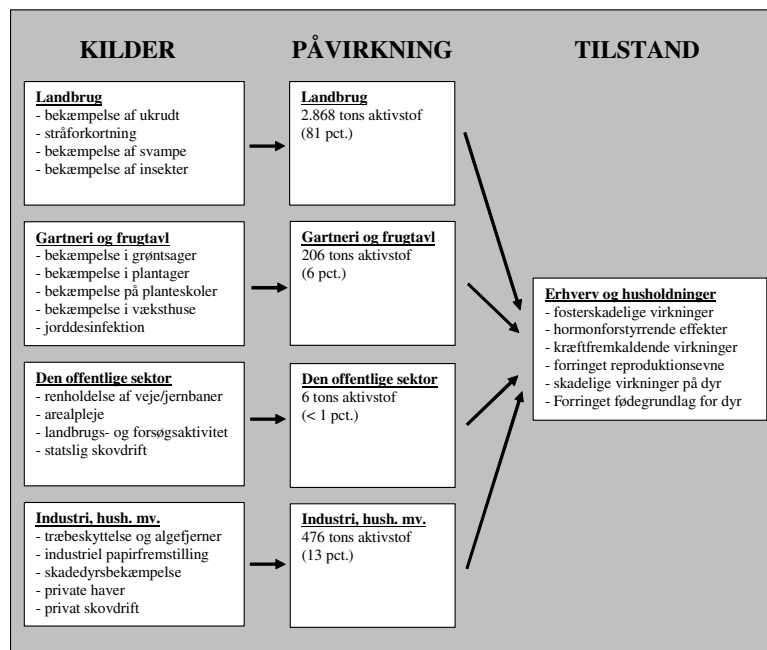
KILDER

PÅVIRKNING

TILSTAND

Landbrug
- bekæmpelse af ukrudt
- stråforkortning
- bekæmpelse af svampe
- bekæmpelse af insekter

Landbrug
2.868 tons aktivstof
(81 pct.)

Gartneri og frugtavl
- bekæmpelse i grøntsager
- bekæmpelse i plantager
- bekæmpelse på planteskoler
- bekæmpelse i væksthuse
- jorddesinfektion

Gartneri og frugtavl
206 tons aktivstof
(6 pct.)

Den offentlige sektor
- renholdelse af veje/jernbaner
- arealpleje
- landbrugs- og forsøgsaktivitet
- statslig skovdrift

Den offentlige sektor
6 tons aktivstof
(< 1 pct.)

Industri, hush. mv.
- træbeskyttelse og algefjerner
- industriel papirfremstilling
- skadedyrsbekæmpelse
- private haver
- privat skovdrift

Industri, hush. mv.
476 tons aktivstof
(13 pct.)

Erhverv og husholdninger
- fosterskadelige virkninger
- hormonforstyrrende effekter
- kræftfremkaldende virkninger
- forringet reproduktionsevne
- skadelige virkninger på dyr
- Forringet fødegrundlag for dyr